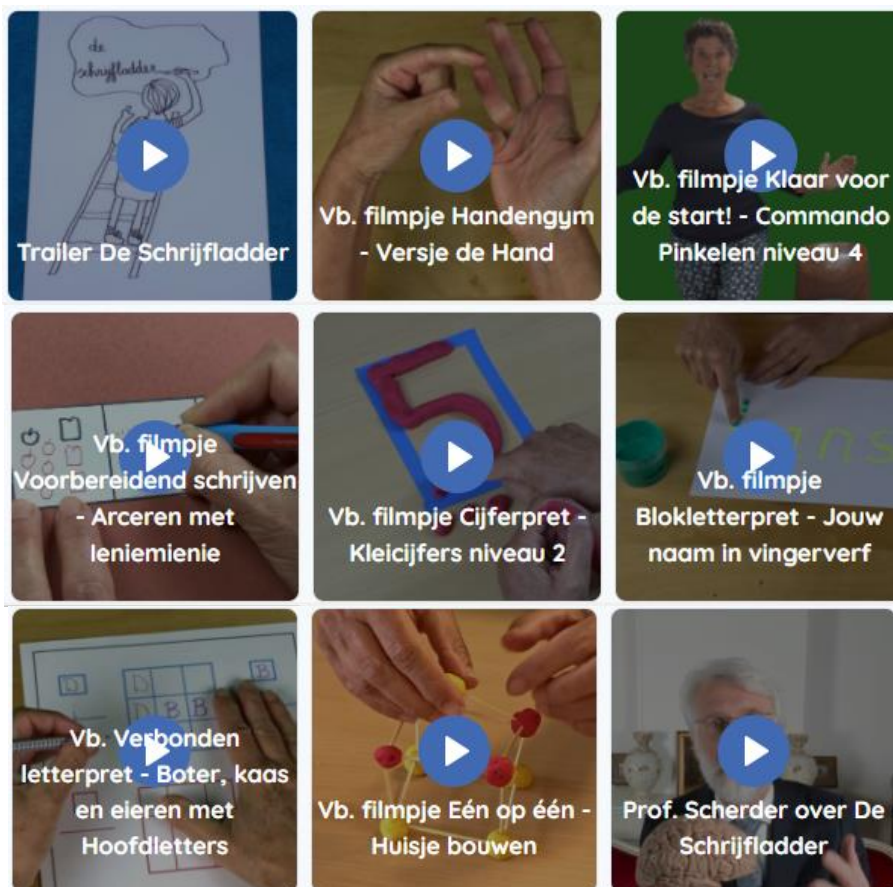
de schrijfladder

Trailer De Schrijfladder

Vb. filmpje Handengym - Versje de Hand

Vb. filmpje Klaar voor de start! - Commando Pinkelen niveau 4

Vb. filmpje Voorbereidend schrijven - Arceren met leniemienie

5

Vb. filmpje Cijferpret - Kleicijfers niveau 2

Vb. filmpje Blokletterpret - Jouw naam in vingerverf

D B B D B B

Vb. Verbonden letterpret - Boter, kaas en eieren met Hoofdletters

Vb. filmpje Eén op één - Huisje bouwen

Prof. Scherder over De Schrijfladder